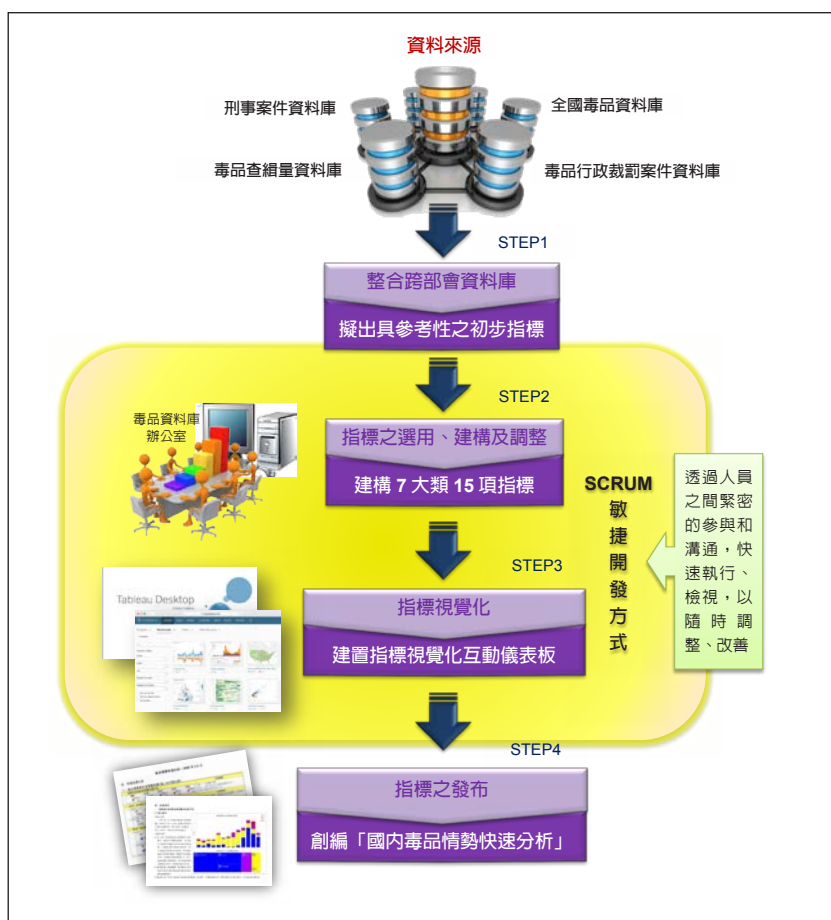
資料來源

刑事案件資料庫

全國毒品資料庫

毒品查緝量資料庫

毒品行政裁罰案件資料庫

STEP1

整合跨部會資料庫

擬出具參考性之初步指標

STEP2

毒品資料庫辦公室

指標之選用、建構及調整

建構 7 大類 15 項指標

SCRUM 敏捷開發方式

透過人員之間緊密的參與和溝通，快速執行、檢視，以隨時調整、改善

STEP3

Tableau Desktop

指標視覺化

建置指標視覺化互動儀表板

STEP4

指標之發布

創編「國內毒品情勢快速分析」